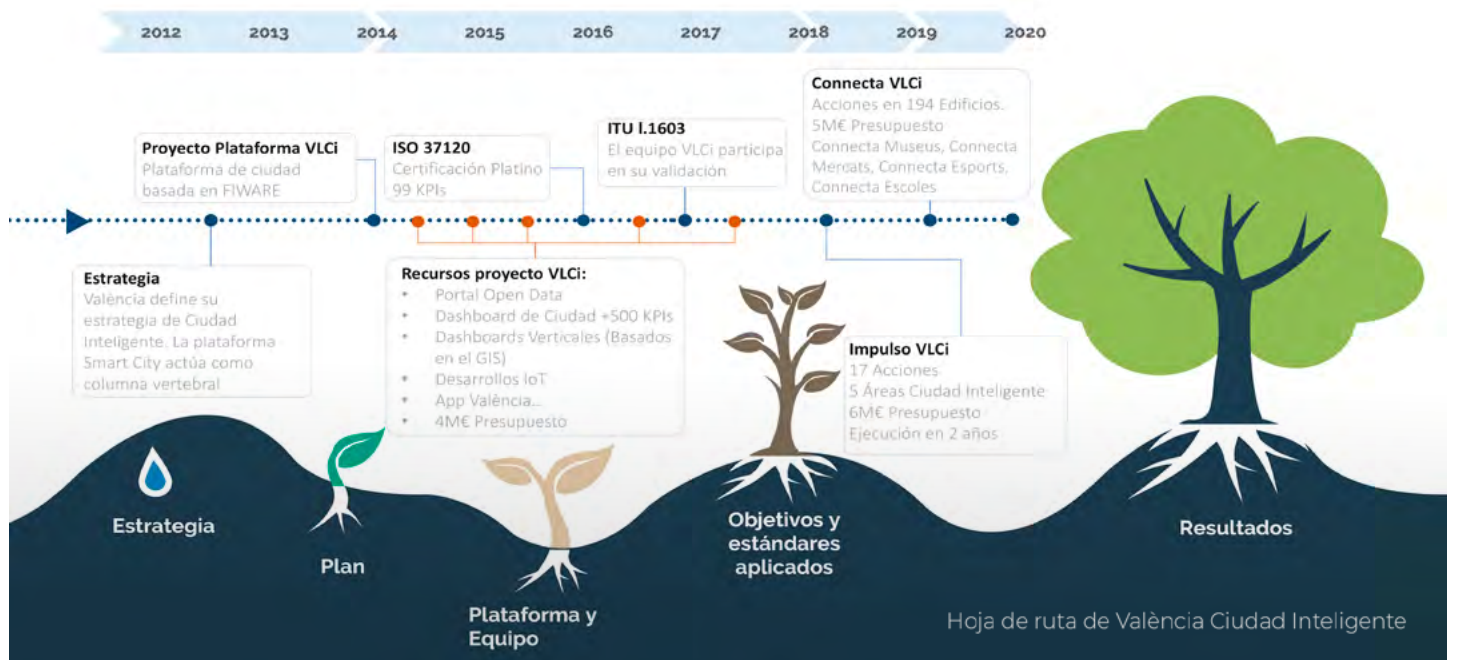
2012 2013 2014 2015 2016 2017 2018 2019 2020

Proyecto Plataforma VLCi
Plataforma de ciudad basada en FIWARE

ISO 37120
Certificación Platino
99 KPIs

ITU I.1603
El equipo VLCi participa en su validación

Connecta VLCi
Acciones en 194 Edificios.
5M€ Presupuesto
Connecta Museus, Connecta Mercats, Connecta Esports, Connecta Escoles

Estrategia
València define su estrategia de Ciudad Inteligente. La plataforma Smart City actúa como columna vertebral

Recursos proyecto VLCi:
• Portal Open Data
• Dashboard de Ciudad +500 KPIs
• Dashboards Verticales (Basados en el GIS)
• Desarrollos IoT
• App València...
• 4M€ Presupuesto

Impulso VLCi
17 Acciones
5 Áreas Ciudad Inteligente
6M€ Presupuesto
Ejecución en 2 años

Estrategia

Plan

Plataforma y Equipo

Objetivos y estándares aplicados

Resultados

Hoja de ruta de València Ciudad Inteligente